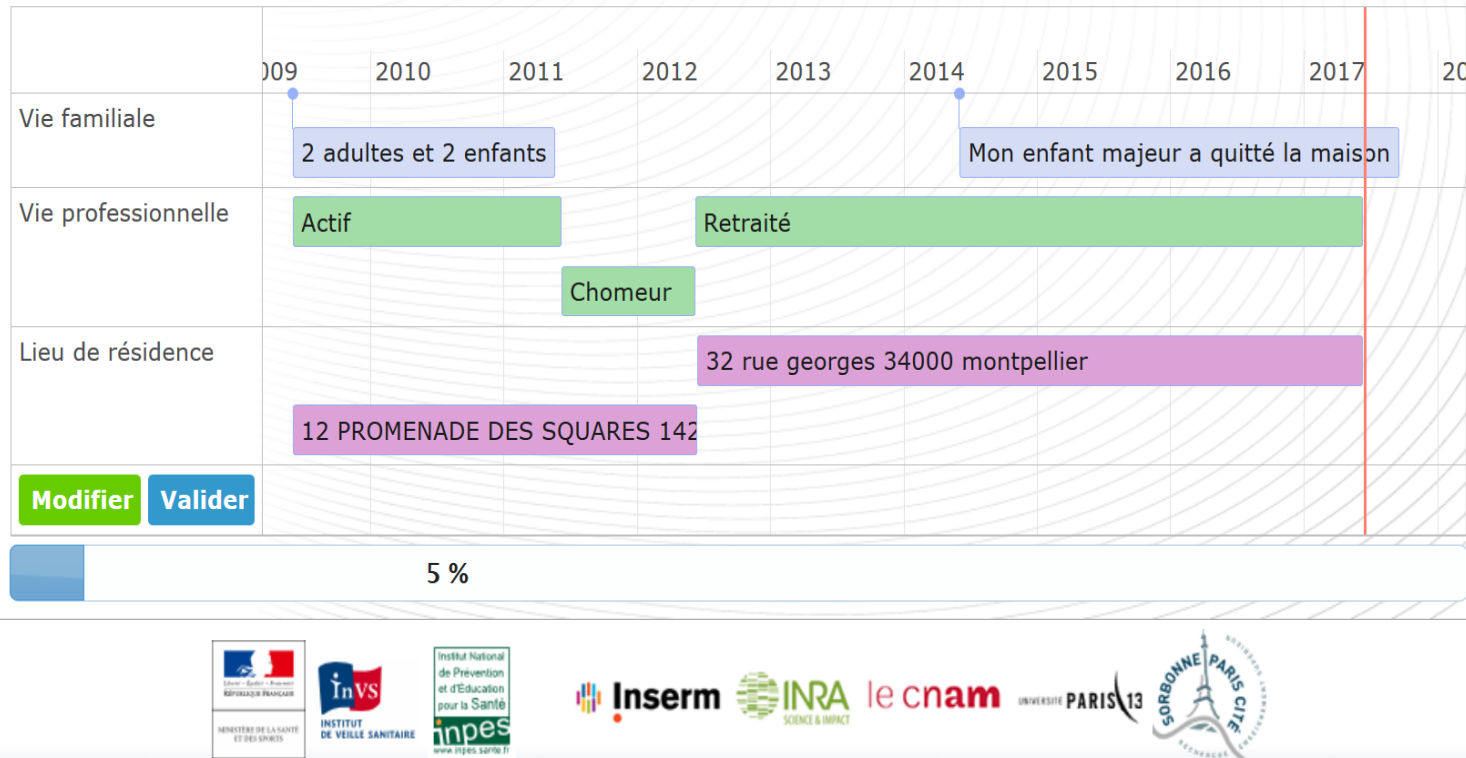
)09 2010 2011 2012 2013 2014 2015 2016 2017 20

Vie familiale
2 adultes et 2 enfants
Mon enfant majeur a quitté la maison

Vie professionnelle
Actif
Retraité
Chomeur

Lieu de résidence
32 rue georges 34000 montpellier
12 PROMENADE DES SQUARES 142

Modifier Valider

5 %

Liberté • Égalité • Fraternité
RÉPUBLIQUE FRANÇAISE
MINISTÈRE DE LA SANTÉ ET DES SPORTS

InVS
INSTITUT DE VEILLE SANITAIRE

Institut National de Prévention et d'Education pour la Santé
inpes
www.inpes.sante.fr

Inserm
INRA
SCIENCE & IMPACT
le cnam
UNIVERSITÉ PARIS 13
SORBONNE PARIS CITÉ